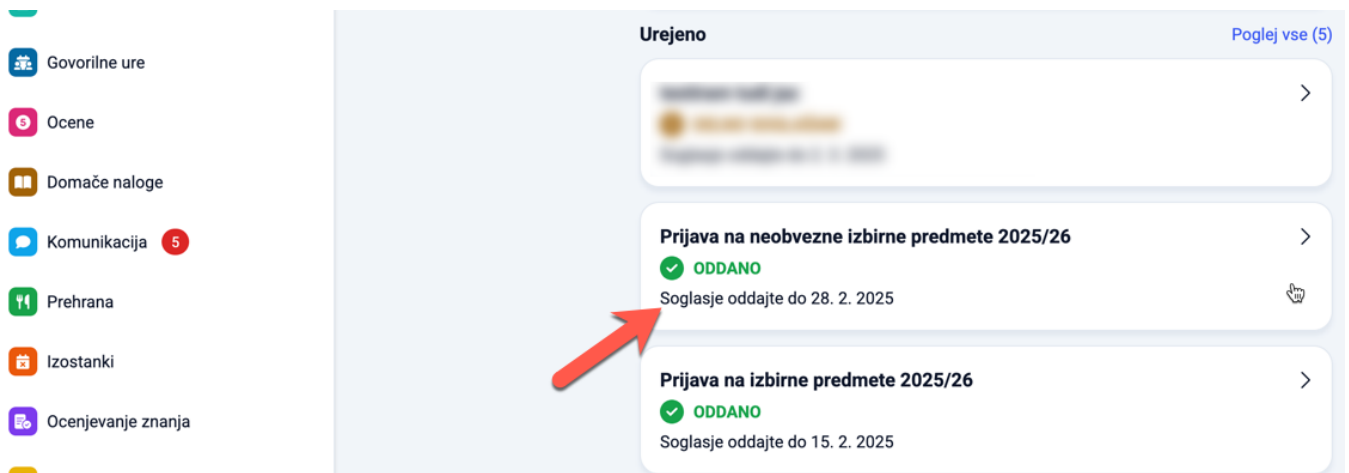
Govorilne ure
Ocene
Domače naloge
Komunikacija 5
Prehrana
Izostanki
Ocenjevanje znanja

Urejeno
Poglej vse (5)

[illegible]
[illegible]
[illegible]

Prijava na neobvezne izbirne predmete 2025/26
ODDANO
Soglasje oddajte do 28. 2. 2025

Prijava na izbirne predmete 2025/26
ODDANO
Soglasje oddajte do 15. 2. 2025